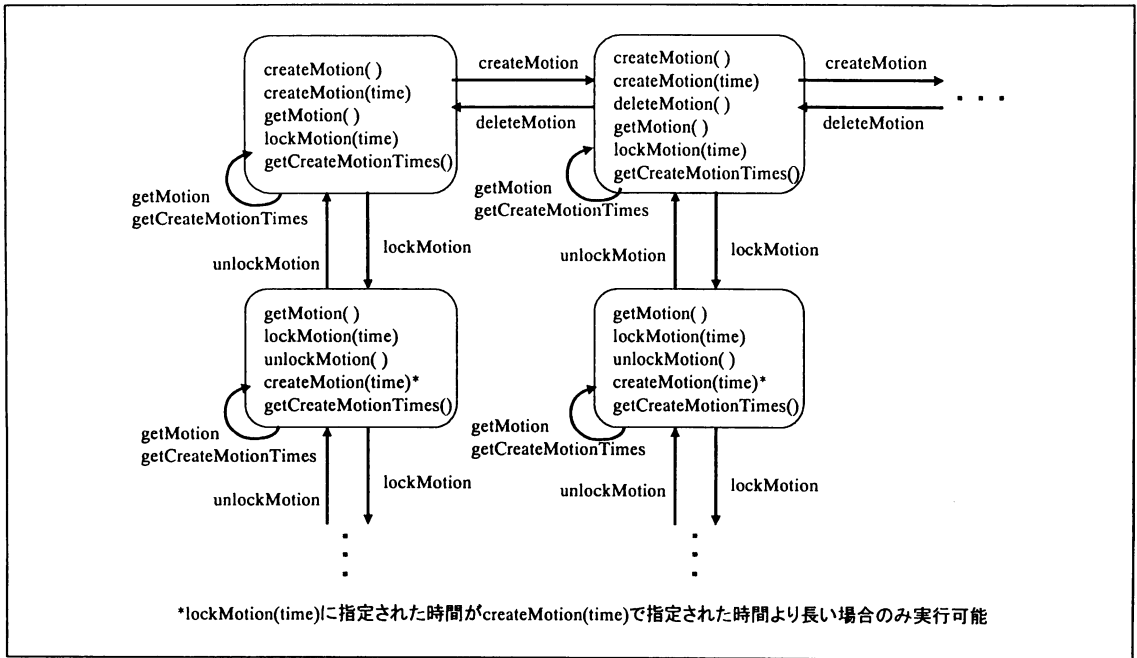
createMotion( )
createMotion(time)
getMotion( )
lockMotion(time)
getCreateMotionTimes()

createMotion

deleteMotion

createMotion( )
createMotion(time)
deleteMotion( )
getMotion( )
lockMotion(time)
getCreateMotionTimes()

createMotion

deleteMotion

. . .

getMotion
getCreateMotionTimes

getMotion
getCreateMotionTimes

lockMotion

unlockMotion

unlockMotion

lockMotion

getMotion( )
lockMotion(time)
unlockMotion( )
createMotion(time)*
getCreateMotionTimes()

getMotion( )
lockMotion(time)
unlockMotion( )
createMotion(time)*
getCreateMotionTimes()

getMotion
getCreateMotionTimes

getMotion
getCreateMotionTimes

unlockMotion

lockMotion

unlockMotion

lockMotion

⋮

⋮

*lockMotion(time)に指定された時間がcreateMotion(time)で指定された時間より長い場合のみ実行可能